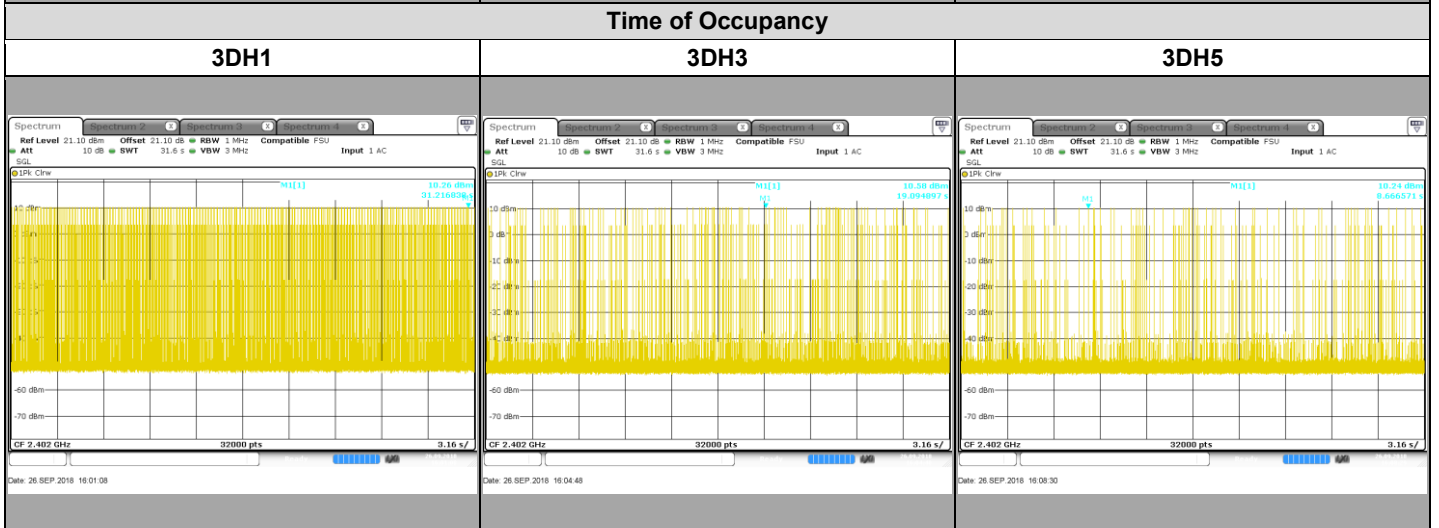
Time of Occupancy

| 3DH1 | 3DH3 | 3DH5 |
|---|---|---|
| Spectrum Spectrum 2 Spectrum 3 Spectrum 4 Ref Level 21.10 dBm Offset 21.10 dB RBW 1 MHz Compatible FSU Att 10 dB SWT 31.6 s VBW 3 MHz Input 1 AC SGL 1Pk Clrw M1[1] 10.26 dBm 31.2168384 s 10 dBm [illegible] -60 dBm -70 dBm CF 2.402 GHz 32000 pts 3.16 s/ Date: 26.SEP.2018 16:01:08 | Spectrum Spectrum 2 Spectrum 3 Spectrum 4 Ref Level 21.10 dBm Offset 21.10 dB RBW 1 MHz Compatible FSU Att 10 dB SWT 31.6 s VBW 3 MHz Input 1 AC SGL 1Pk Clrw M1[1] 10.50 dBm 19.094097 s M1 10 dBm 0 dBm -10 dBm -20 dBm -30 dBm -40 dBm -60 dBm -70 dBm CF 2.402 GHz 32000 pts 3.16 s/ Date: 26.SEP.2018 16:04:48 | Spectrum Spectrum 2 Spectrum 3 Spectrum 4 Ref Level 21.10 dBm Offset 21.10 dB RBW 1 MHz Compatible FSU Att 10 dB SWT 31.6 s VBW 3 MHz Input 1 AC SGL 1Pk Clrw M1[1] 10.24 dBm 8.666573 s M1 10 dBm 0 dBm -10 dBm -20 dBm -30 dBm -40 dBm -60 dBm -70 dBm CF 2.402 GHz 32000 pts 3.16 s/ Date: 26.SEP.2018 16:08:30 |